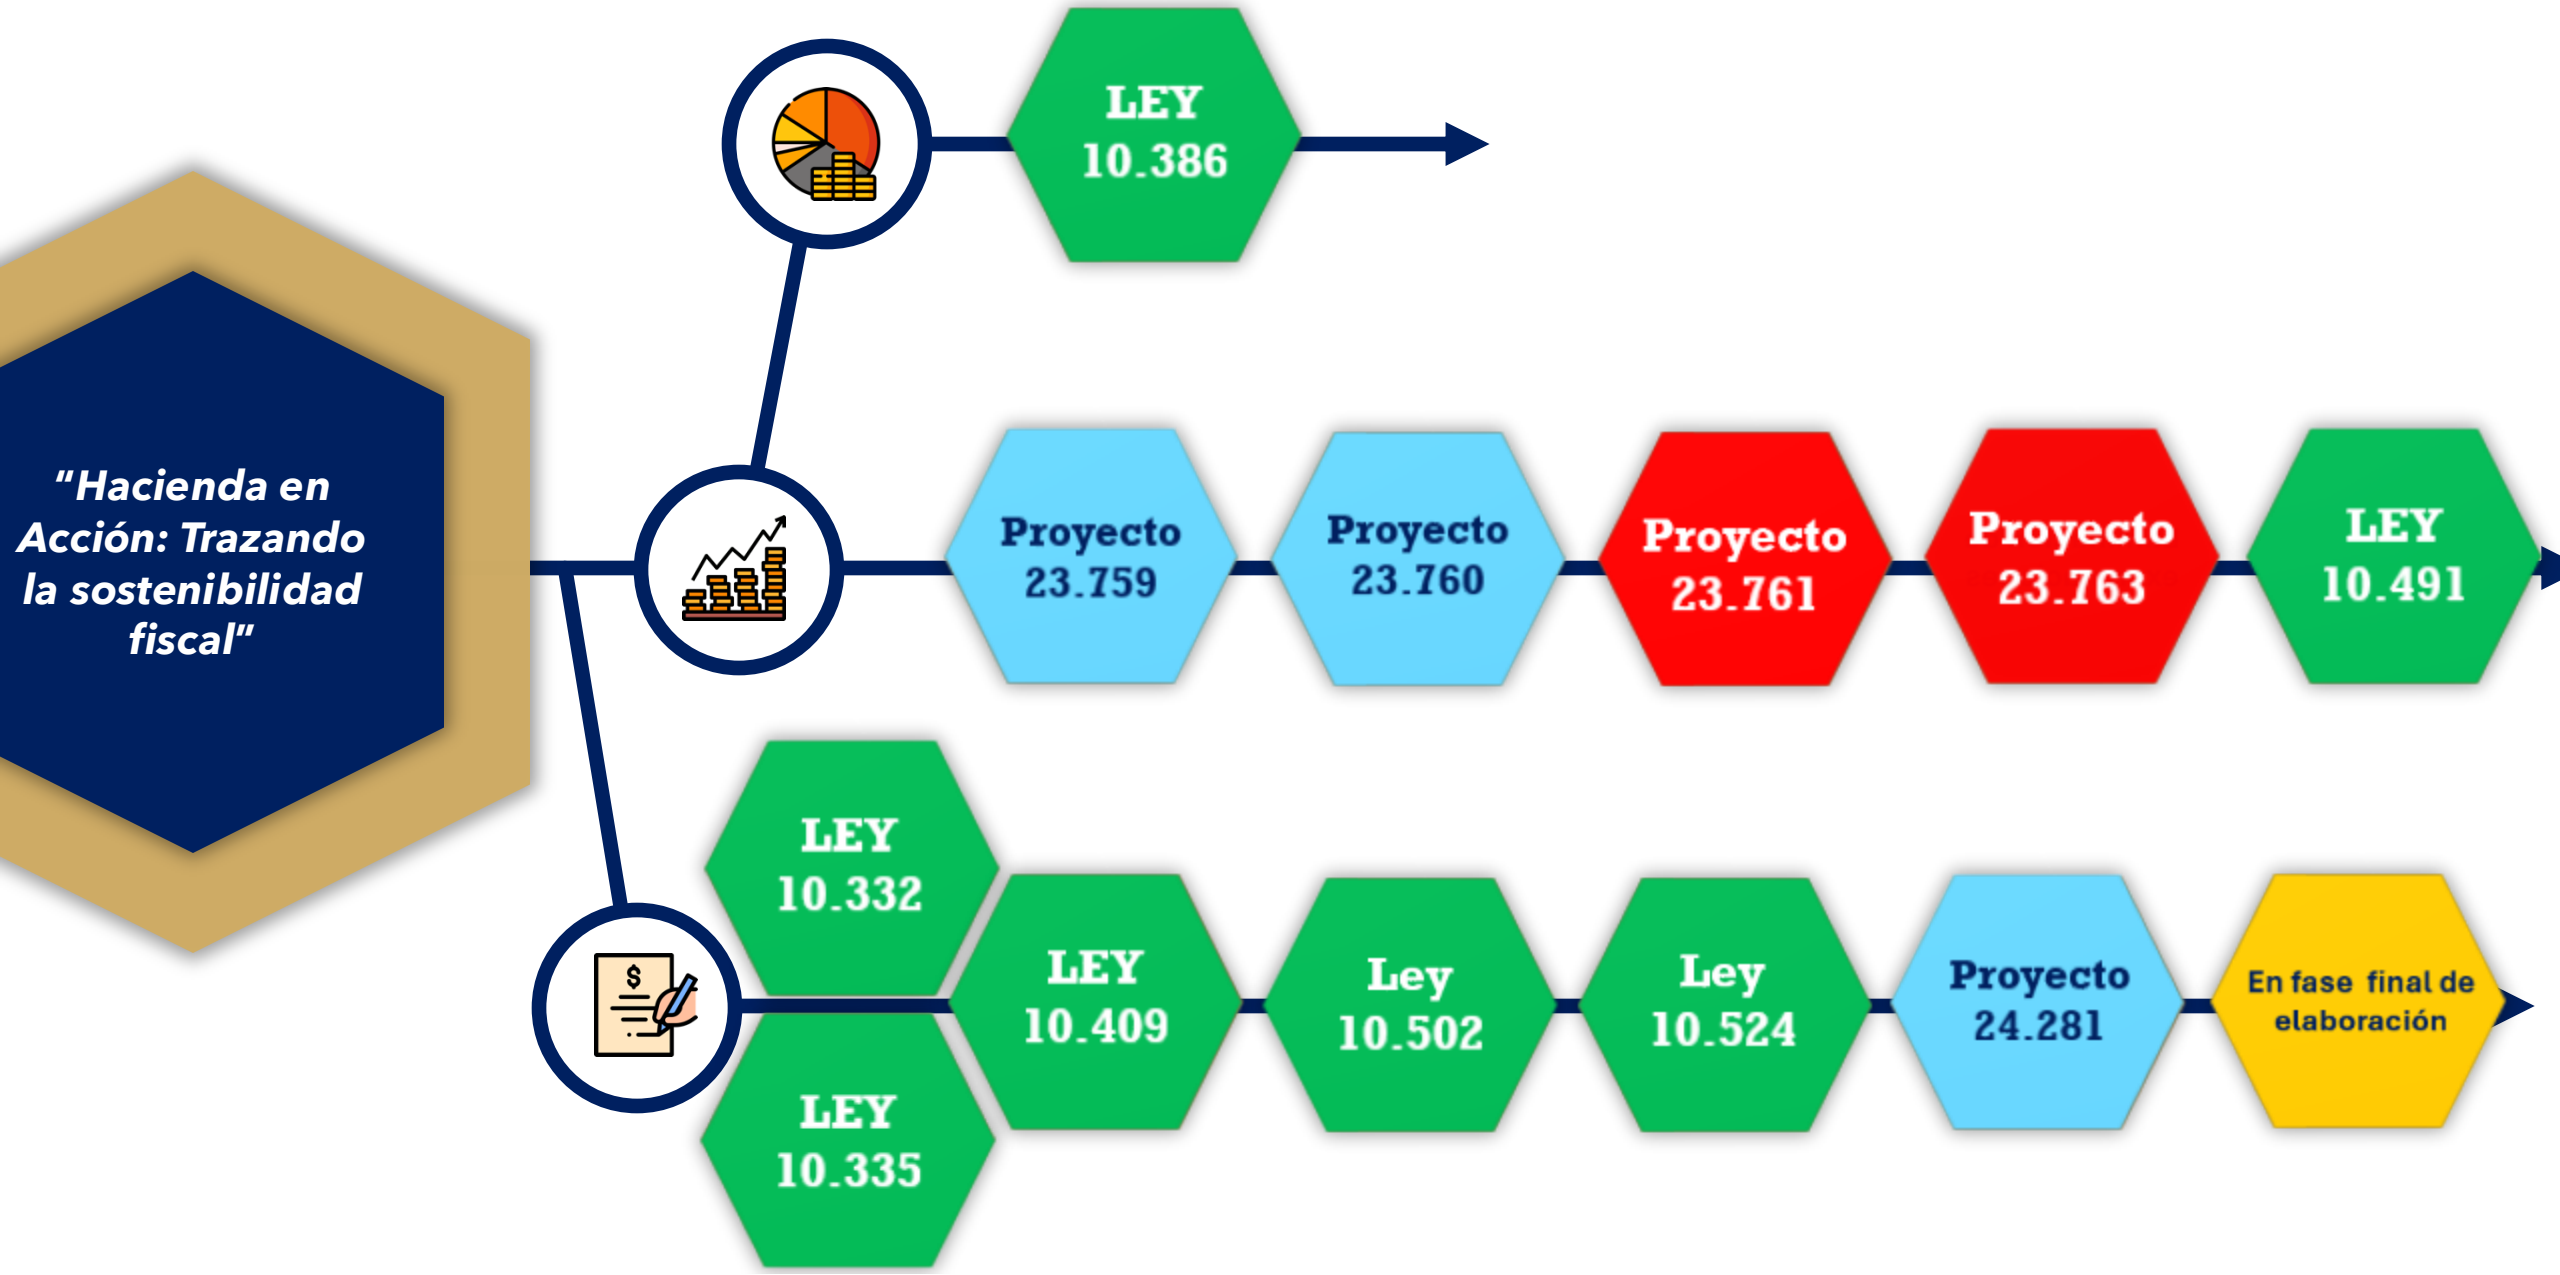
"Hacienda en Acción: Trazando la sostenibilidad fiscal"

LEY 10.386

Proyecto 23.759

Proyecto 23.760

Proyecto 23.761

Proyecto 23.763

LEY 10.491

LEY 10.332

LEY 10.335

LEY 10.409

Ley 10.502

Ley 10.524

Proyecto 24.281

En fase final de elaboración